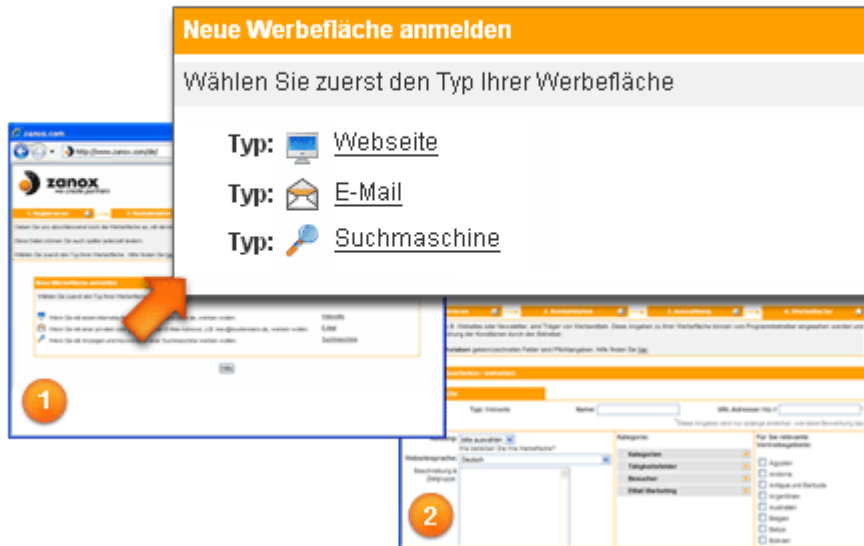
Neue Werbefläche anmelden

Wählen Sie zuerst den Typ Ihrer Werbefläche

Typ: Webseite

Typ: E-Mail

Typ: Suchmaschine

zanox.com

http://www.zanox.com/de/

zanox
we create partners

1. Registrieren

2. Kontaktdaten

Neue Werbefläche anmelden

Wählen Sie zuerst den Typ Ihrer Werbefläche

Webseite

E-Mail

Suchmaschine

1

2. Kontaktdaten

3. Auszahlung

4. Werbefläche

Typ: Webseite

Name:

URL Adresse: http://

Sprache:

Webseitensprache: Deutsch

Beschreibung & Zielgruppe

Kategorien

Kategorien

Tätigkeitsfelder

Besucher

Offset Marketing

Für Sie relevante Vertriebsgebiete

Ägypten

Andorra

Antigua und Barbuda

Argentinien

Australien

Belgien

Belize

Bolivien

2